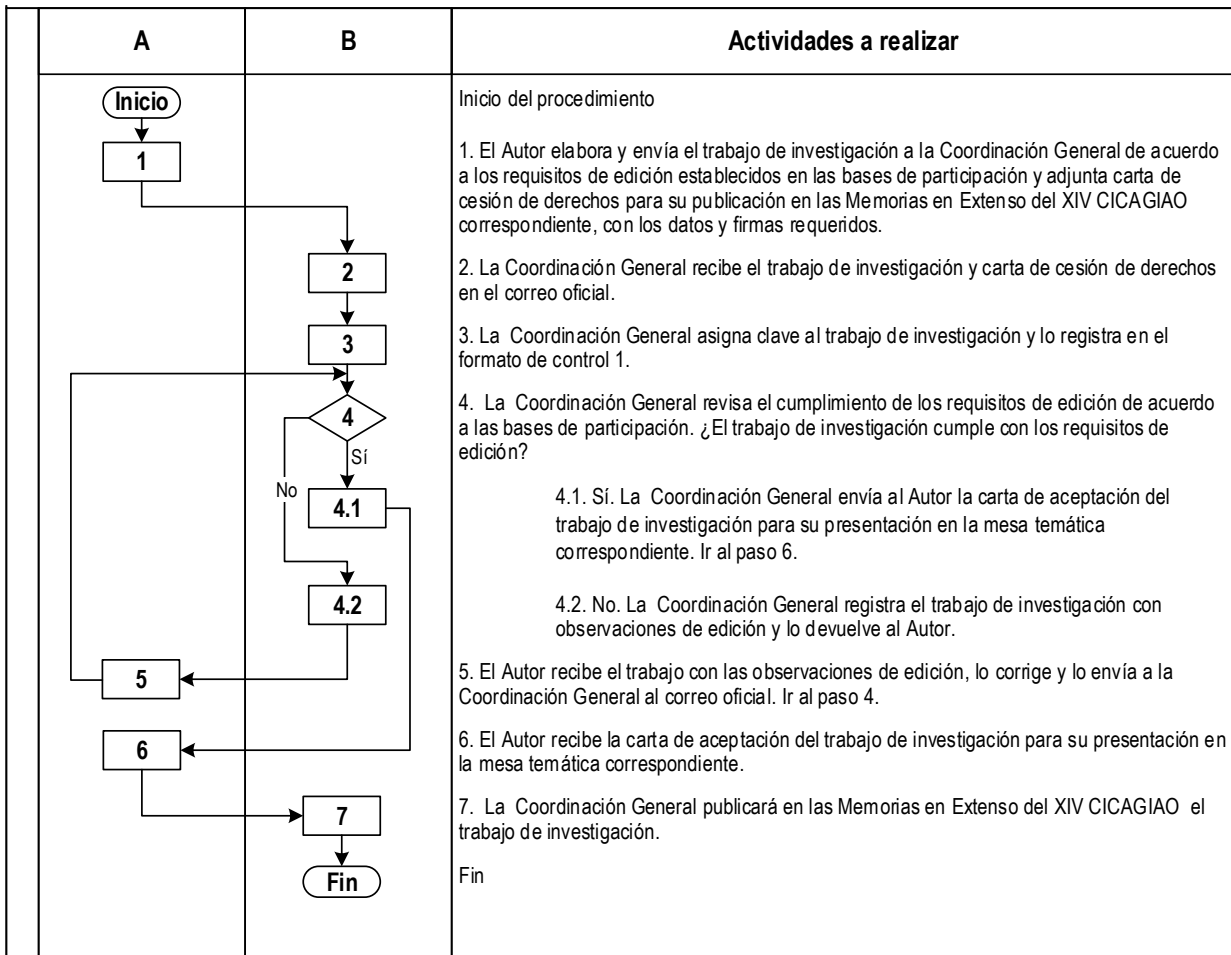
| A | B | Actividades a realizar |
|---|---|---|
| Inicio | | Inicio del procedimiento |
| 1 | | 1. El Autor elabora y envía el trabajo de investigación a la Coordinación General de acuerdo a los requisitos de edición establecidos en las bases de participación y adjunta carta de cesión de derechos para su publicación en las Memorias en Extenso del XIV CICAGIAO correspondiente, con los datos y firmas requeridos. |
| | 2 | 2. La Coordinación General recibe el trabajo de investigación y carta de cesión de derechos en el correo oficial. |
| | 3 | 3. La Coordinación General asigna clave al trabajo de investigación y lo registra en el formato de control 1. |
| | 4 | 4. La Coordinación General revisa el cumplimiento de los requisitos de edición de acuerdo a las bases de participación. ¿El trabajo de investigación cumple con los requisitos de edición? |
| | Sí 4.1 | 4.1. Sí. La Coordinación General envía al Autor la carta de aceptación del trabajo de investigación para su presentación en la mesa temática correspondiente. Ir al paso 6. |
| | No 4.2 | 4.2. No. La Coordinación General registra el trabajo de investigación con observaciones de edición y lo devuelve al Autor. |
| 5 | | 5. El Autor recibe el trabajo con las observaciones de edición, lo corrige y lo envía a la Coordinación General al correo oficial. Ir al paso 4. |
| 6 | | 6. El Autor recibe la carta de aceptación del trabajo de investigación para su presentación en la mesa temática correspondiente. |
| | 7 | 7. La Coordinación General publicará en las Memorias en Extenso del XIV CICAGIAO el trabajo de investigación. |
| | Fin | Fin |